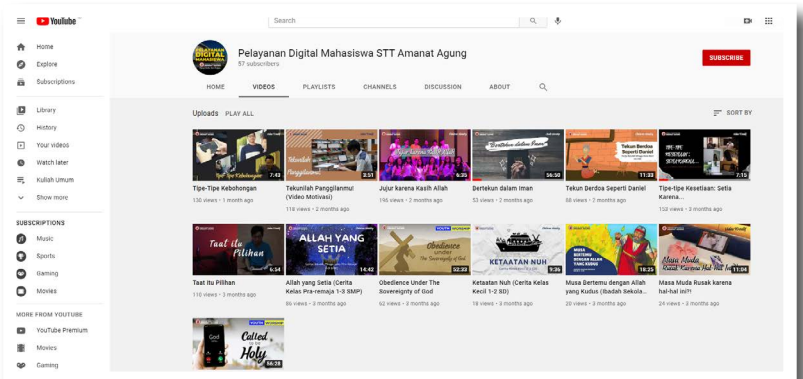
YouTube ID

Search

Home
Explore
Subscriptions
Library
History
Your videos
Watch later
Kuliah Umum
Show more

SUBSCRIPTIONS
Music
Sports
Gaming
Movies

MORE FROM YOUTUBE
YouTube Premium
Movies
Gaming

PELAYANAN DIGITAL MAHASISWA

Pelayanan Digital Mahasiswa STT Amanat Agung
57 subscribers

SUBSCRIBE

HOME VIDEOS PLAYLISTS CHANNELS DISCUSSION ABOUT

Uploads PLAY ALL

SORT BY

7:42
Tipe-Tipe Kebohongan
130 views • 1 month ago

Tekunilah Panggilanmu
3:51
Tekunilah Panggilanmu (Video Motivasi)
118 views • 2 months ago

Jujur karena Kasih Allah
6:25
Jujur karena Kasih Allah
195 views • 2 months ago

Bertekun dalam Iman
56:30
Bertekun dalam Iman
53 views • 2 months ago

Tekun Berdoa Seperti Daniel
11:33
Tekun Berdoa Seperti Daniel
88 views • 2 months ago

7:15
Tipe-tipe Kesetiaan: Setia Karena...
153 views • 3 months ago

Taat itu Pilihan
6:54
Taat Itu Pilihan
116 views • 3 months ago

ALLAH YANG SETIA
14:42
Allah yang Setia (Cerita Kelas Pra-remaja 1-3 SMP)
86 views • 3 months ago

Obedience Under The Sovereignty of God
52:33
Obedience Under The Sovereignty of God
92 views • 3 months ago

KETAATAN NUH
9:36
Ketaatan Nuh (Cerita Kelas Kecil 1-2 SD)
78 views • 3 months ago

MUSA BERTEMU DENGAN ALLAH YANG KUDUS
18:25
Musa Bertemu dengan Allah yang Kudus (Ibadah Sekola...
20 views • 3 months ago

Masa Muda Rusak karena Hal-hal Ini
11:04
Masa Muda Rusak karena hal-hal ini?!
24 views • 3 months ago

God
Called to be Holy
56:28